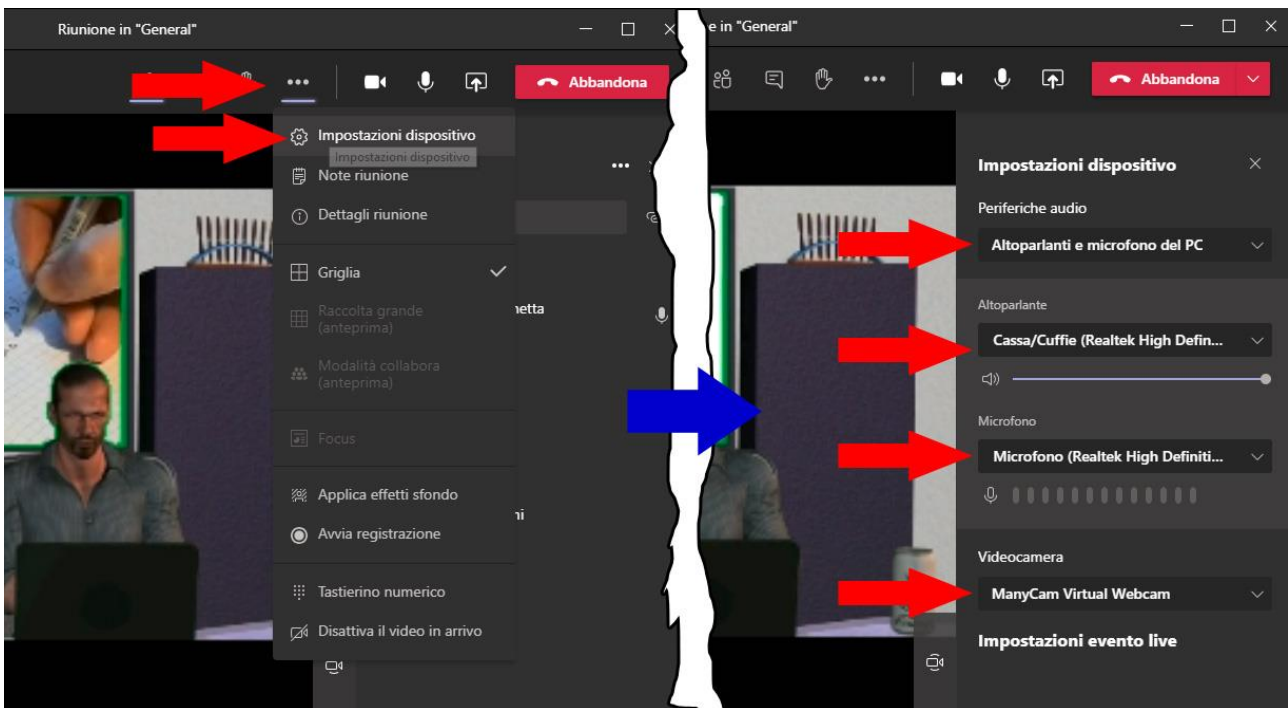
Riunione in "General"

Abbandona

Impostazioni dispositivo
Impostazioni dispositivo
Note riunione
Dettagli riunione
Griglia
Raccolta grande (anteprima)
Modalità collabora (anteprima)
Focus
Applica effetti sfondo
Avvia registrazione
Tastierino numerico
Disattiva il video in arrivo

netta
ni

e in "General"

Abbandona

Impostazioni dispositivo
Periferiche audio
Altoparlanti e microfono del PC
Altoparlante
Cassa/Cuffie (Realtek High Defin...
Microfono
Microfono (Realtek High Definiti...
Videocamera
ManyCam Virtual Webcam
Impostazioni evento live